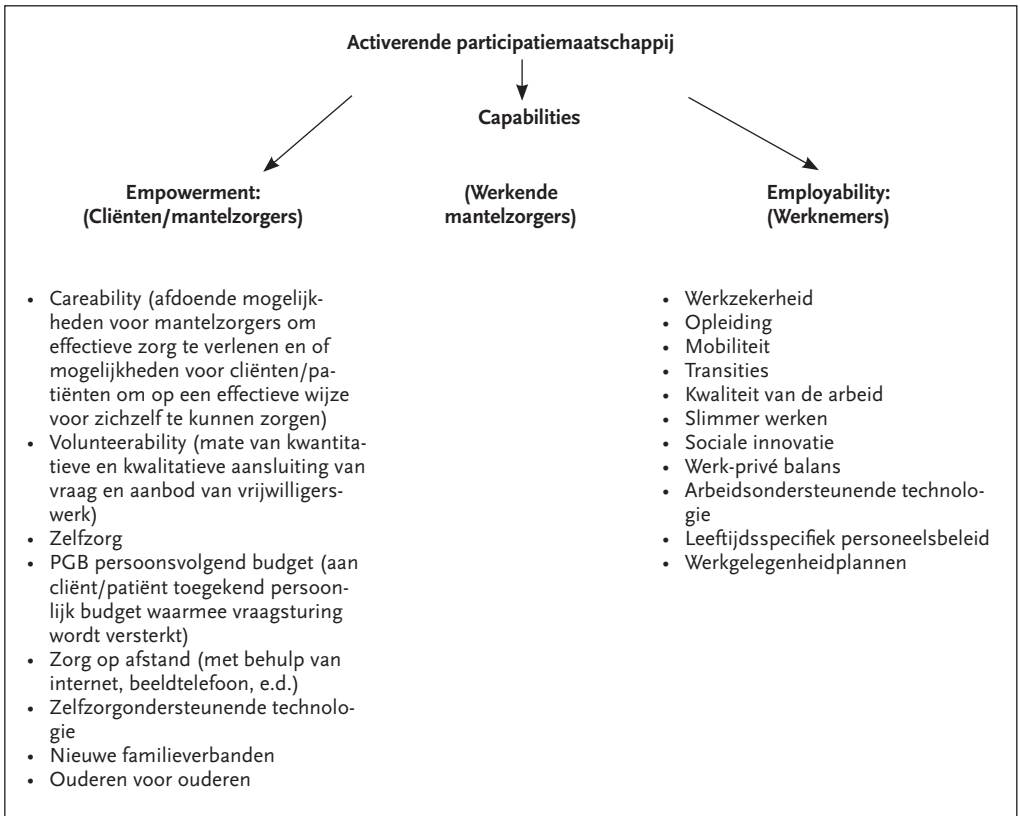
Activerende participatiemaatschappij

Capabilities

Empowerment:
(Cliënten/mantelzorgers)

(Werkende mantelzorgers)

Employability:
(Werknemers)

- Careability (afdoende mogelijkheden voor mantelzorgers om effectieve zorg te verlenen en of mogelijkheden voor cliënten/patiënten om op een effectieve wijze voor zichzelf te kunnen zorgen)
- Volunteerability (mate van kwantitatieve en kwalitatieve aansluiting van vraag en aanbod van vrijwilligerswerk)
- Zelfzorg
- PGB persoonsvolgend budget (aan cliënt/patiënt toegekend persoonlijk budget waarmee vraagsturing wordt versterkt)
- Zorg op afstand (met behulp van internet, beeldtelefoon, e.d.)
- Zelfzorgondersteunende technologie
- Nieuwe familieverbanden
- Ouderen voor ouderen

- Werkzekerheid
- Opleiding
- Mobiliteit
- Transities
- Kwaliteit van de arbeid
- Slimmer werken
- Sociale innovatie
- Werk-privé balans
- Arbeidsondersteunende technologie
- Leeftijdsspecifiek personeelsbeleid
- Werkgelegenheidplannen